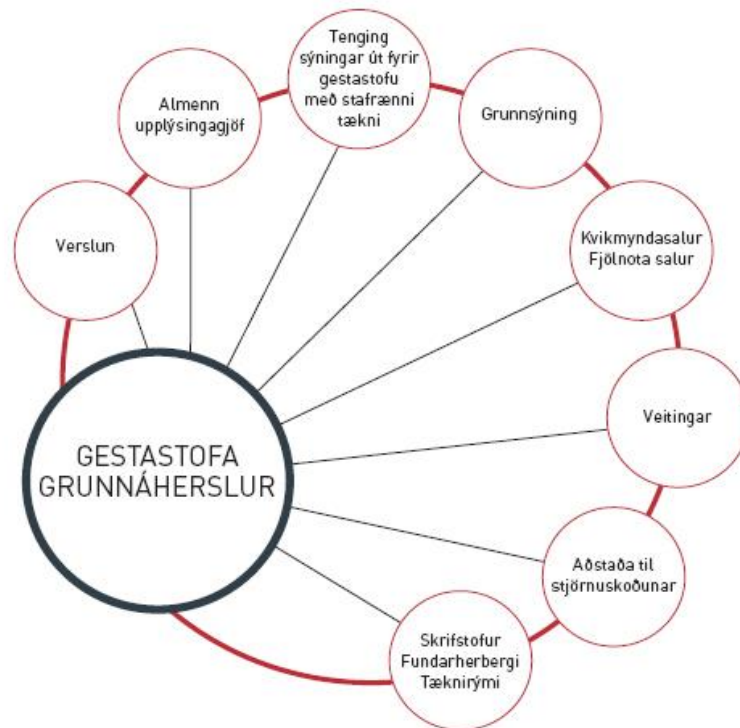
GESTASTOFA GRUNNÁHERSLUR

Verslun

Almenn upplýsingagjöf

Tenging sýningar út fyrir gestastofu með stafrænni tækni

Grunnsýning

Kvikmyndasalur Fjölnota salur

Veitingar

Aðstaða til stjörnuskoðunar

Skrifstofur Fundarherbergi Tæknirými